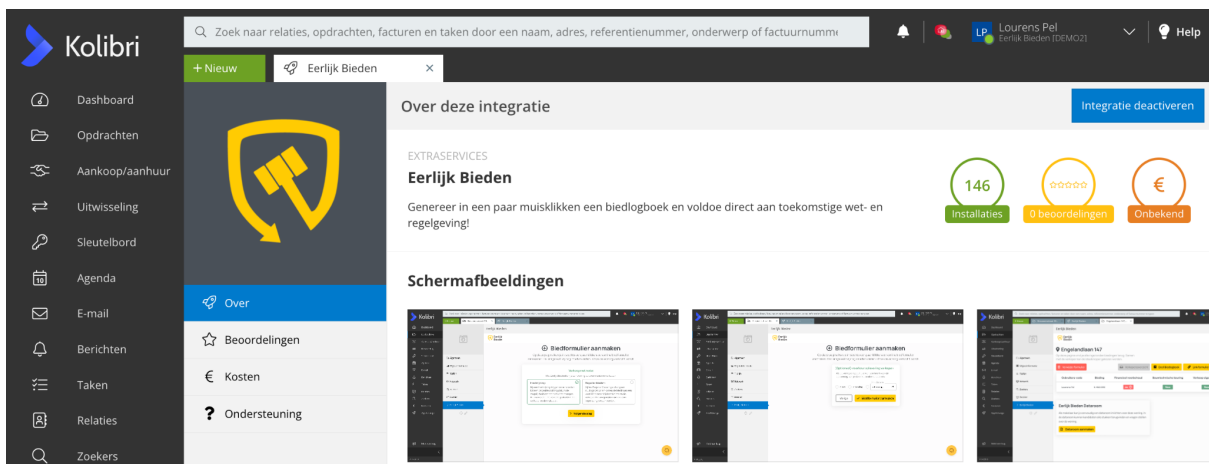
Kolibri

Zoek naar relaties, opdrachten, facturen en taken door een naam, adres, referentienummer, onderwerp of factuurnumme

LP Lourens Pel
Eerlijk Bieden [DEMO2]

Help

Dashboard
Opdrachten
Aankoop/aanhuur
Uitwisseling
Sleutelbord
Agenda
E-mail
Berichten
Taken
Relaties
Zoekers

+ Nieuw
Eerlijk Bieden ×

Over
Beoordelingen
Kosten
Ondersteuning

Over deze integratie

Integratie deactiveren

EXTRASERVICES
Eerlijk Bieden

Genereer in een paar muisklikken een biedlogboek en voldoe direct aan toekomstige wet- en regelgeving!

146
Installaties

0 beoordelingen

€
Onbekend

Schermafbeeldingen

Biedformulier aanmaken

Biedformulier aanmaken

Engelandlaan 147

Eerlijk Bieden Dataroom